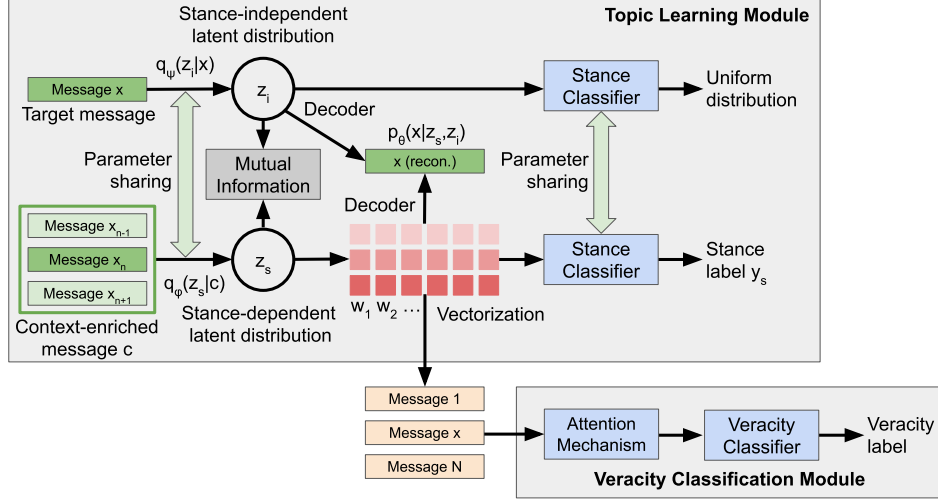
Topic Learning Module

Stance-independent latent distribution

$q_\psi(z_i|x)$

Message x

Target message

$z_i$

Decoder

$p_\theta(x|z_s,z_i)$

x (recon.)

Stance Classifier

Uniform distribution

Parameter sharing

Mutual Information

Parameter sharing

Decoder

Message $x_{n-1}$

Message $x_n$

Message $x_{n+1}$

$q_\varphi(z_s|c)$

$z_s$

Stance Classifier

Stance label $y_s$

Context-enriched message c

Stance-dependent latent distribution

$w_1$ $w_2$ …

Vectorization

Message 1

Message x

Message N

Attention Mechanism

Veracity Classifier

Veracity label

Veracity Classification Module